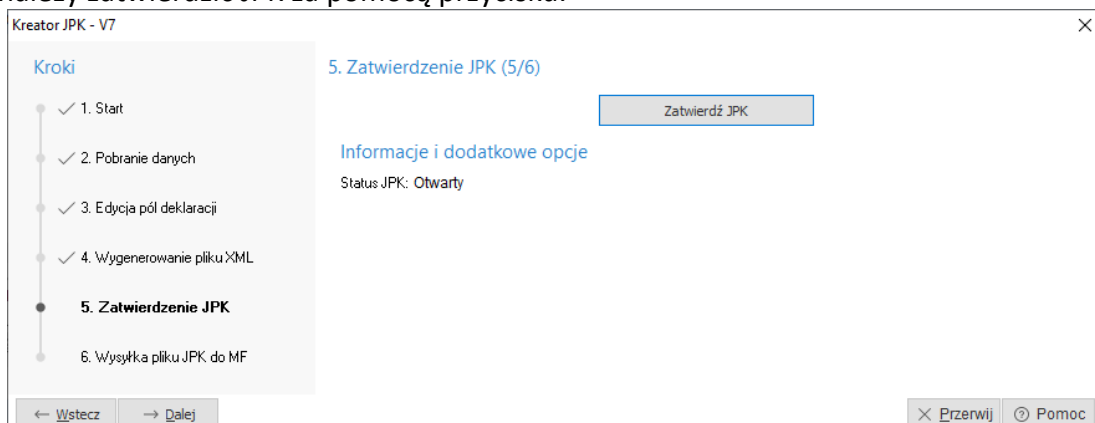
Kreator JPK - V7

Kroki

✓ 1. Start

✓ 2. Pobranie danych

✓ 3. Edycja pól deklaracji

✓ 4. Wygenerowanie pliku XML

5. Zatwierdzenie JPK

6. Wysyłka pliku JPK do MF

5. Zatwierdzenie JPK (5/6)

Zatwierdź JPK

Informacje i dodatkowe opcje

Status JPK: Otwarty

← Wstecz → Dalej

× Przerwij ⓘ Pomoc